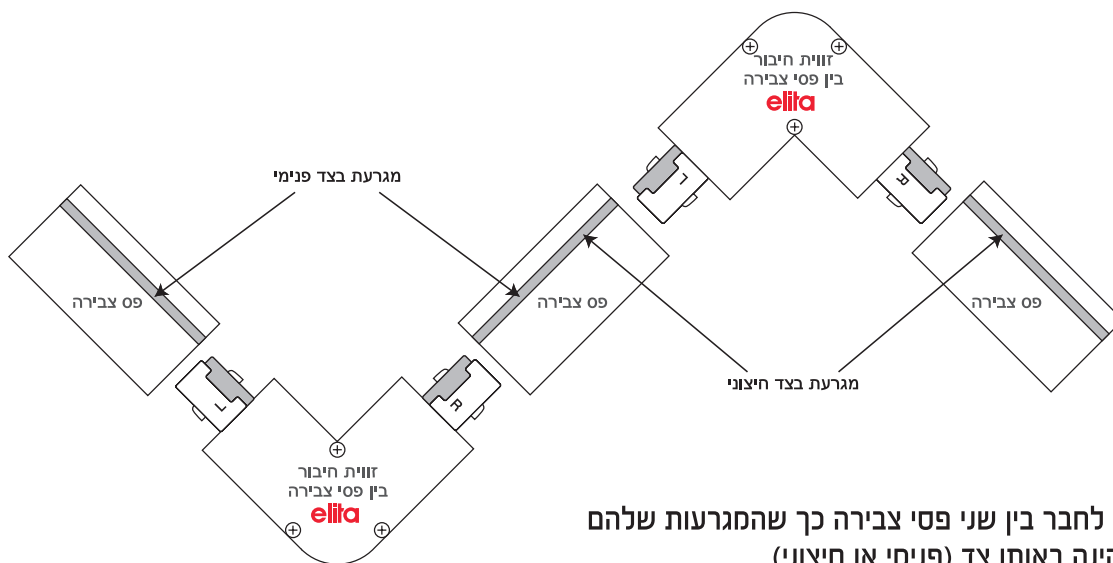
זווית חיבור
בין פסי צבירה
elita

מגרעת בצד פנימי

L

R

פס צבירה

פס צבירה

פס צבירה

מגרעת בצד חיצוני

L

R

זווית חיבור
בין פסי צבירה
elita

לחבר בין שני פסי צבירה כך שהמגרעות שלהם
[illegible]היה באותו צד (פנימי או חיצוני)